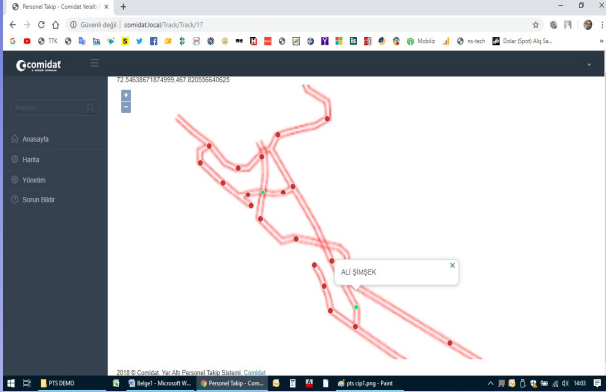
Personel Takip - Comidat Yeraltı ×
+
Güvenli değil | comidat.local/Track/Track/17
TTK
Mobiliz
ns-tech
Dolar (Spot) Alış Sa...
comidat
72.54638671874999,467.620556640625
+
−
Ara...
Anasayfa
Harita
Yönetim
Sorun Bildir
ALİ ŞİMŞEK
×
2018 © Comidat. Yer Altı Personel Takip Sistemi. Comidat
PTS DEMO
Belge1 - Microsoft W...
Personel Takip - Com...
pts cip1.png - Paint
14:03